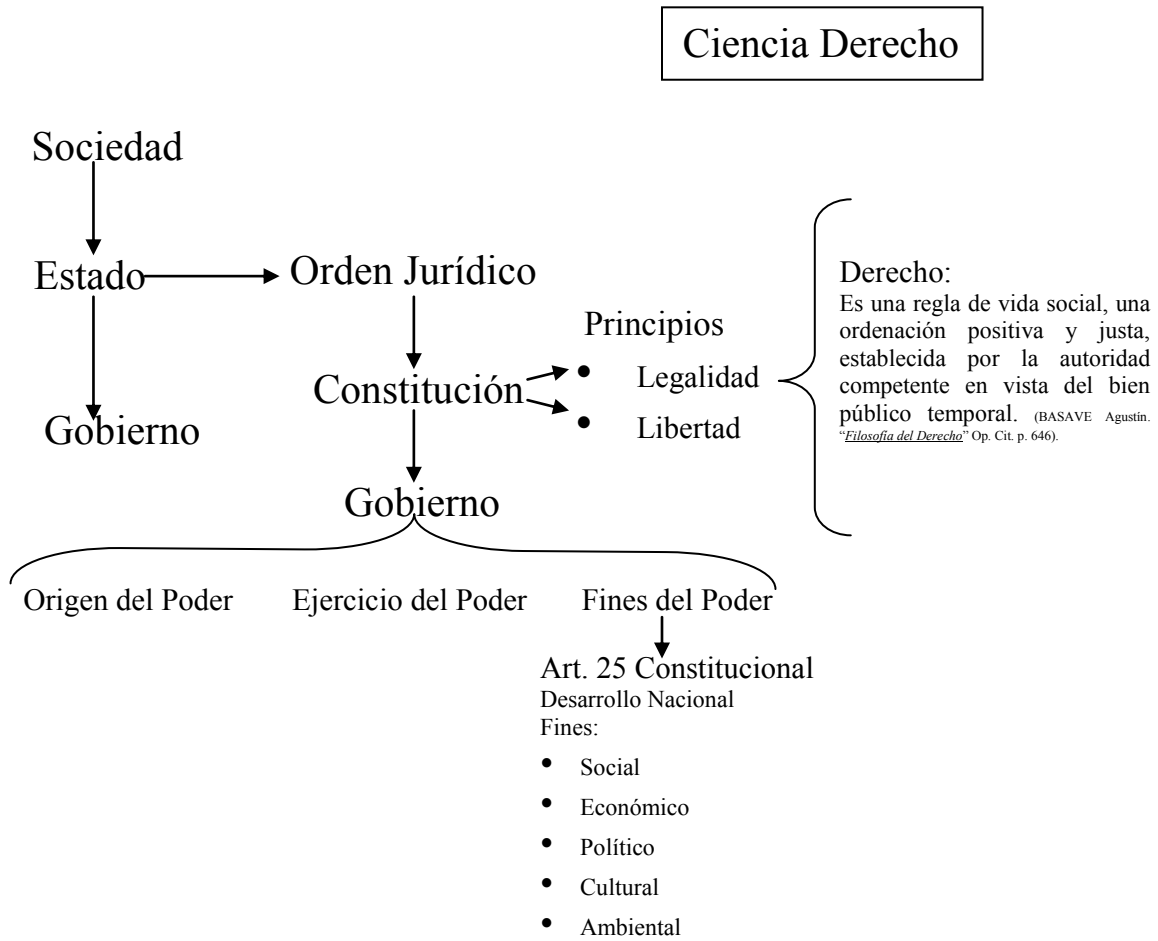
Ciencia Derecho

Sociedad

Estado

Gobierno

Orden Jurídico

Constitución

Principios

- Legalidad
- Libertad

Derecho:
Es una regla de vida social, una ordenación positiva y justa, establecida por la autoridad competente en vista del bien público temporal. (BASAVE Agustín. "Filosofía del Derecho" Op. Cit. p. 646).

Gobierno

Origen del Poder

Ejercicio del Poder

Fines del Poder

Art. 25 Constitucional
Desarrollo Nacional
Fines:

- Social
- Económico
- Político
- Cultural
- Ambiental